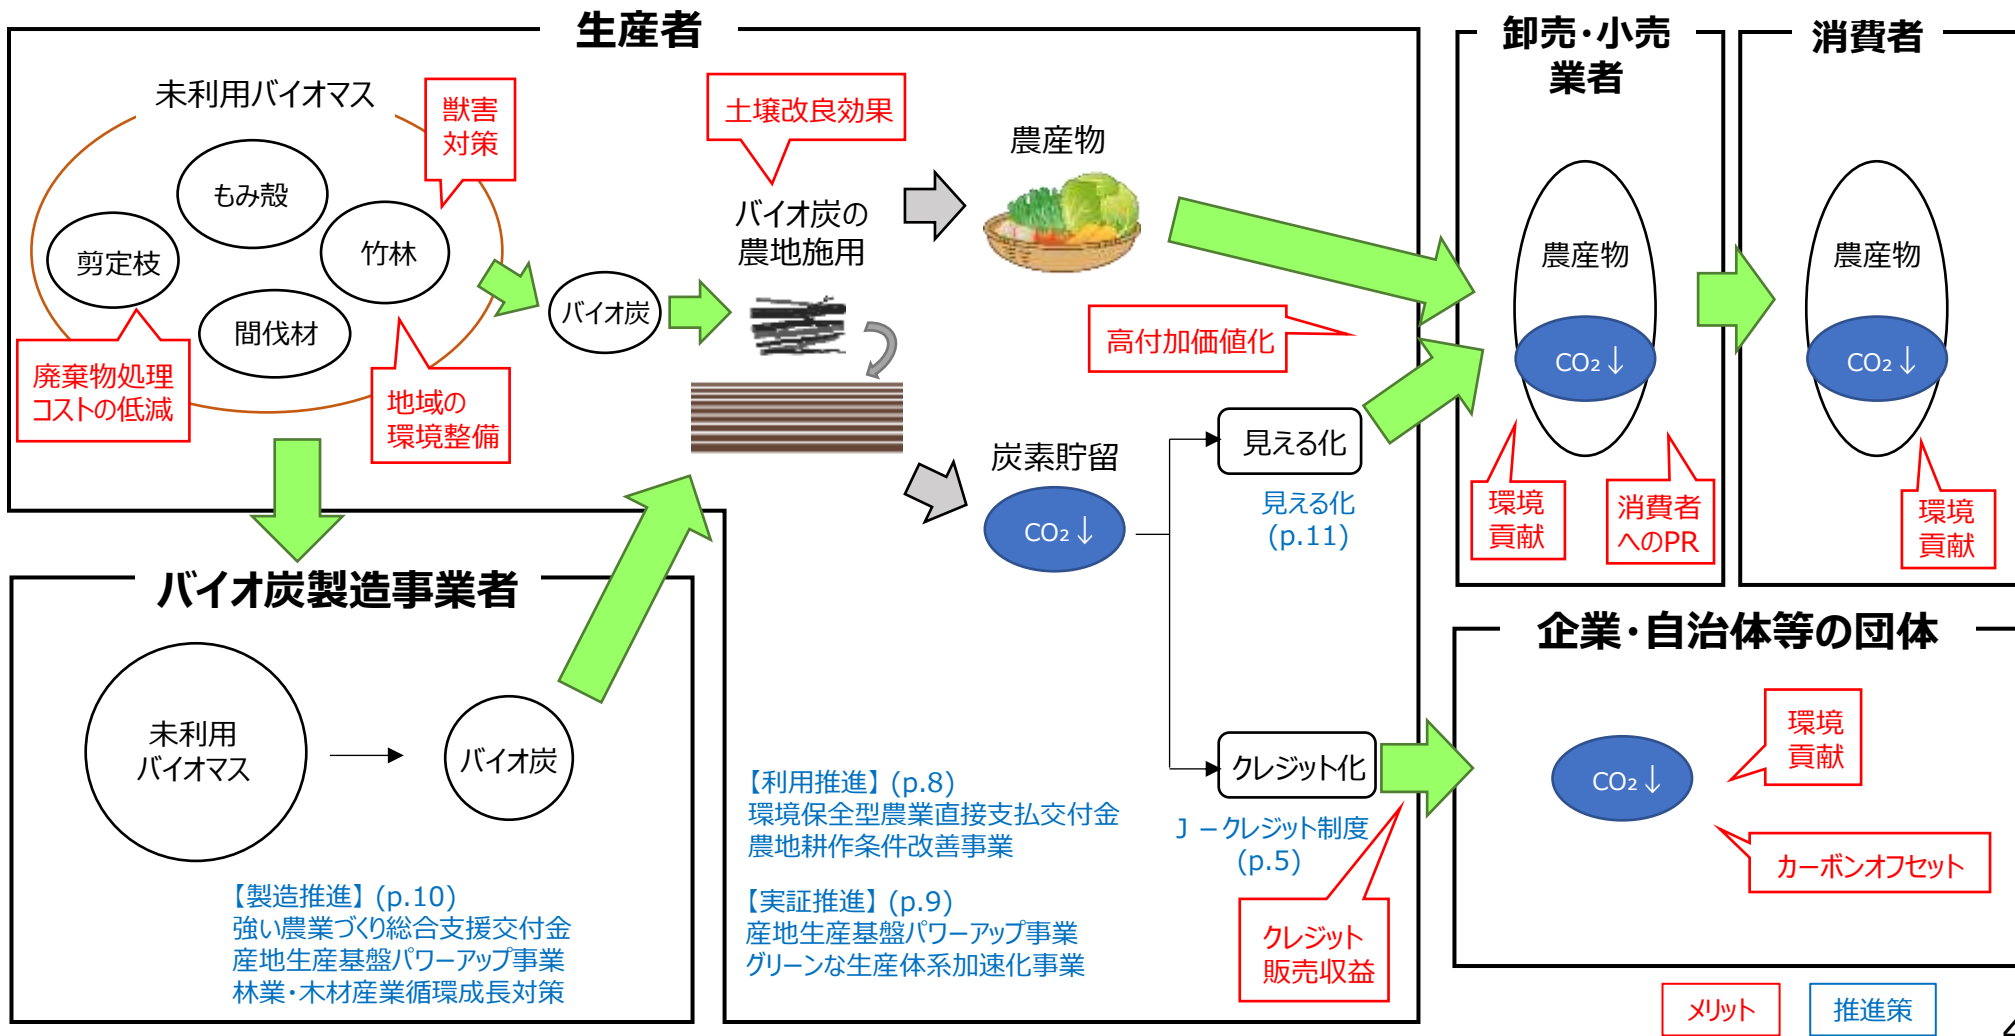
生産者

未利用バイオマス

獣害対策

もみ殻

剪定枝

竹林

間伐材

廃棄物処理コストの低減

地域の環境整備

バイオ炭

土壌改良効果

バイオ炭の農地施用

農産物

高付加価値化

炭素貯留

$CO_2$↓

見える化

見える化（p.11）

クレジット化

Ｊ－クレジット制度（p.5）

クレジット販売収益

卸売・小売業者

農産物

$CO_2$↓

環境貢献

消費者へのPR

消費者

農産物

$CO_2$↓

環境貢献

企業・自治体等の団体

$CO_2$↓

環境貢献

カーボンオフセット

バイオ炭製造事業者

未利用バイオマス

バイオ炭

【製造推進】(p.10)
強い農業づくり総合支援交付金
産地生産基盤パワーアップ事業
林業・木材産業循環成長対策

【利用推進】(p.8)
環境保全型農業直接支払交付金
農地耕作条件改善事業

【実証推進】(p.9)
産地生産基盤パワーアップ事業
グリーンな生産体系加速化事業

メリット

推進策